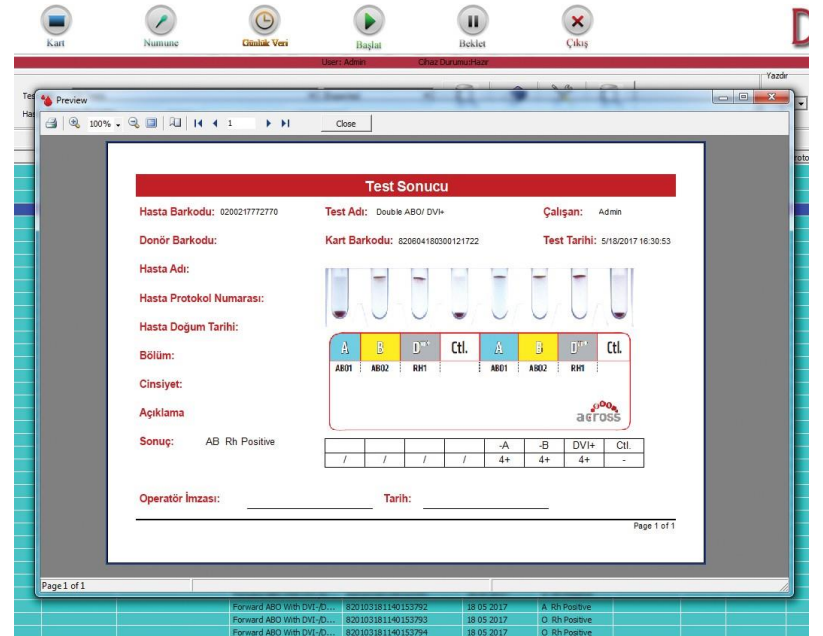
Kart Numune Günlük Veri Başlat Beklet Çıkış

User: Admin Cihaz Durumu:Hazır

Yazdır

Preview

100% 1 Close

Test Sonucu

Hasta Barkodu: 0200217772770 Test Adı: Double ABO/ DVI+ Çalışan: Admin

Donör Barkodu: Kart Barkodu: 820604180300121722 Test Tarihi: 5/18/2017 16:30:53

Hasta Adı:

Hasta Protokol Numarası:

Hasta Doğum Tarihi:

Bölüm:

Cinsiyet:

Açıklama

| A | B | D$^{VI+}$ | Ctl. | A | B | D$^{VI+}$ | Ctl. |
|---|---|---|---|---|---|---|---|
| AB01 | AB02 | RH1 | | AB01 | AB02 | RH1 | |

agross

Sonuç: AB Rh Positive

| | | | | -A | -B | DVI+ | Ctl. |
|---|---|---|---|---|---|---|---|
| / | / | / | / | 4+ | 4+ | 4+ | - |

Operatör İmzası: Tarih:

Page 1 of 1

Page 1 of 1

Forward ABO With DVI-/D... 820103181140153792 18 05 2017 A Rh Positive
Forward ABO With DVI-/D... 820103181140153793 18 05 2017 O Rh Positive
Forward ABO With DVI-/D... 820103181140153794 18 05 2017 O Rh Positive